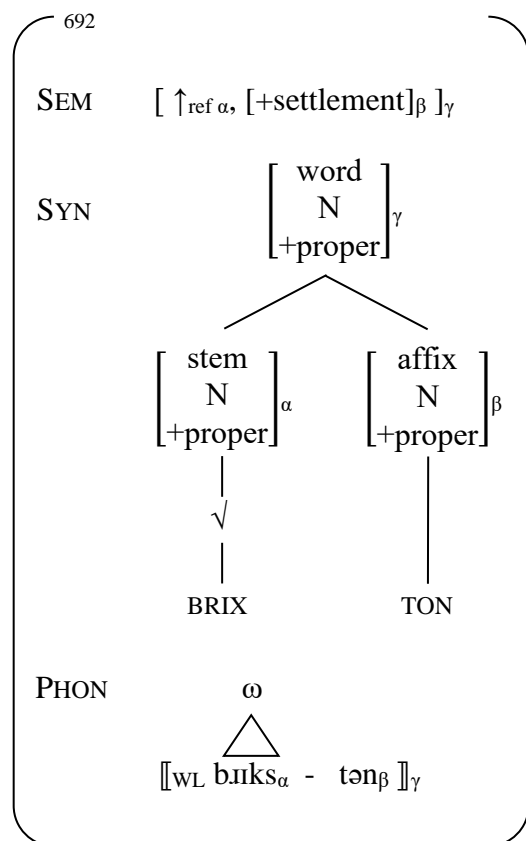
692

SEM $[\ \uparrow_{\text{ref}\ \alpha}, [\text{+settlement}]_{\beta}\ ]_{\gamma}$

SYN $\begin{bmatrix} \text{word} \\ \text{N} \\ \text{+proper} \end{bmatrix}_{\gamma}$

$\begin{bmatrix} \text{stem} \\ \text{N} \\ \text{+proper} \end{bmatrix}_{\alpha}$ $\begin{bmatrix} \text{affix} \\ \text{N} \\ \text{+proper} \end{bmatrix}_{\beta}$

√

BRIX TON

PHON ω

⟦WL bɹɪks$_{\alpha}$ - tən$_{\beta}$ ⟧$_{\gamma}$